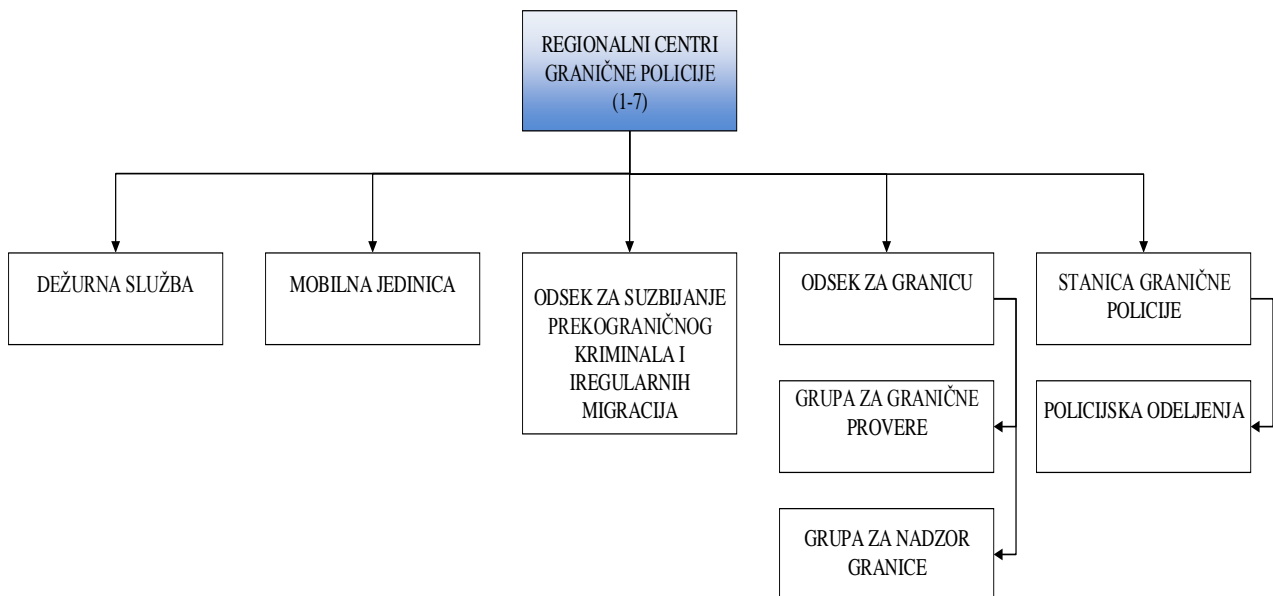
REGIONALNI CENTRI GRANIČNE POLICIJE (1-7)

DEŽURNA SLUŽBA

MOBILNA JEDINICA

ODSEK ZA SUZBIJANJE PREKOGRANIČNOG KRIMINALA I IREGULARNIH MIGRACIJA

ODSEK ZA GRANICU

GRUPA ZA GRANIČNE PROVERE

GRUPA ZA NADZOR GRANICE

STANICA GRANIČNE POLICIJE

POLICIJSKA ODELJENJA